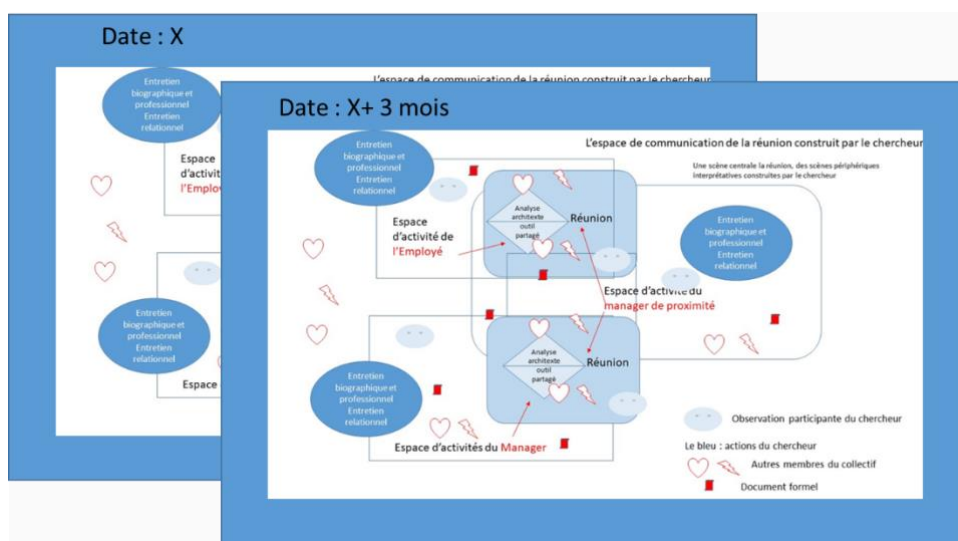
Date : X

L'espace de communication de la réunion construit par le chercheur

Entretien biographique et professionnel
Entretien relationnel

Espace d'activité de l'Employé

Entretien biographique et professionnel
Entretien relationnel

Espace

Date : X+ 3 mois

L'espace de communication de la réunion construit par le chercheur

Une scène centrale la réunion, des scènes périphériques interprétatives construites par le chercheur

Entretien biographique et professionnel
Entretien relationnel

Analyse architexte outil partagé

Réunion

Espace d'activité de l'Employé

Entretien biographique et professionnel
Entretien relationnel

Espace d'activité du manager de proximité

Analyse architexte outil partagé

Réunion

Entretien biographique et professionnel
Entretien relationnel

Espace d'activités du Manager

Observation participante du chercheur

Le bleu : actions du chercheur

Autres membres du collectif

Document formel